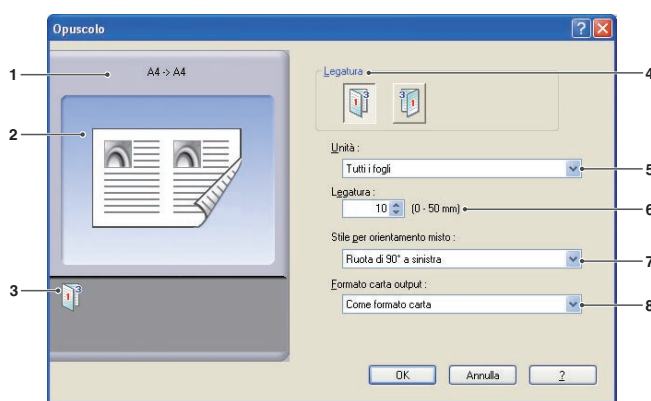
Opuscolo

1

A4 -> A4

2

3

Legatura

4

Unità :

Tutti i fogli

5

Legatura :

10

(0 - 50 mm)

6

Stile per orientamento misto :

Ruota di 90° a sinistra

7

Formato carta output :

Come formato carta

8

OK

Annulla

?